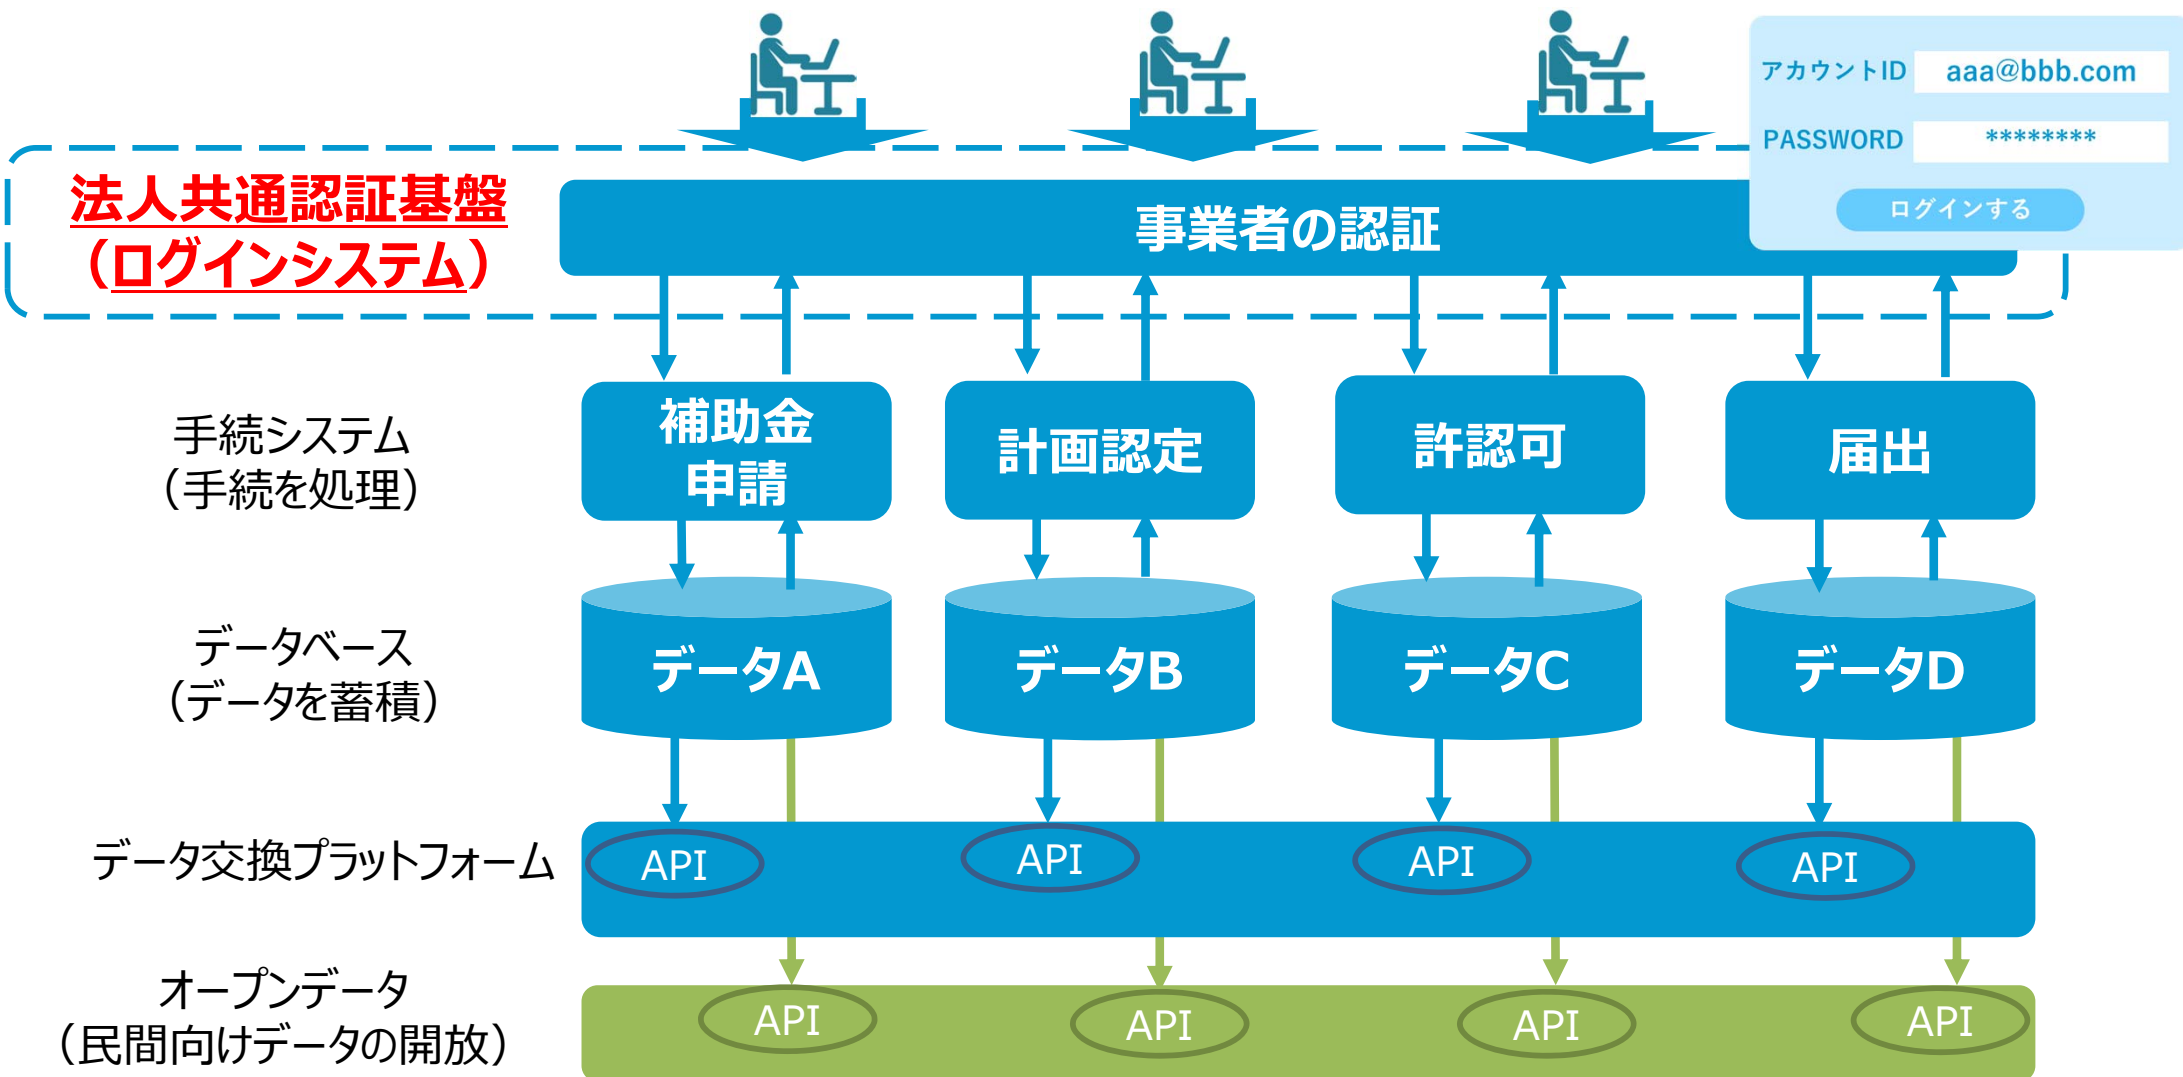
アカウントID aaa@bbb.com
PASSWORD ********
ログインする

法人共通認証基盤
（ログインシステム）

事業者の認証

手続システム
（手続を処理）

補助金申請
計画認定
許認可
届出

データベース
（データを蓄積）

データA
データB
データC
データD

データ交換プラットフォーム

API
API
API
API

オープンデータ
（民間向けデータの開放）

API
API
API
API